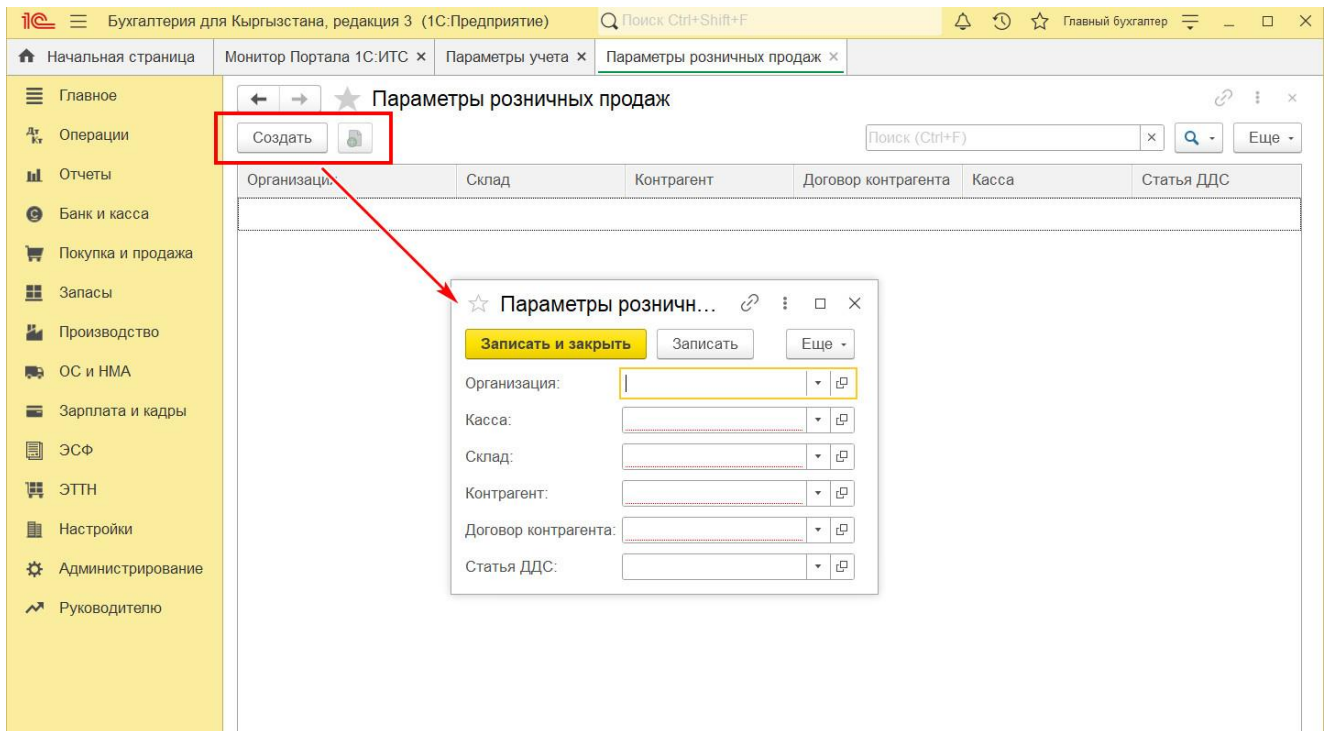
1С Бухгалтерия для Кыргызстана, редакция 3 (1С:Предприятие) Поиск Ctrl+Shift+F Главный бухгалтер

Начальная страница | Монитор Портала 1С:ИТС × | Параметры учета × | Параметры розничных продаж ×

Главное
Операции
Отчеты
Банк и касса
Покупка и продажа
Запасы
Производство
ОС и НМА
Зарплата и кадры
ЭСФ
ЭТТН
Настройки
Администрирование
Руководителю

Параметры розничных продаж

Создать

Поиск (Ctrl+F)

Еще

| Организация | Склад | Контрагент | Договор контрагента | Касса | Статья ДДС |
|---|---|---|---|---|---|

Параметры розничн...

Записать и закрыть | Записать | Еще

Организация:

Касса:

Склад:

Контрагент:

Договор контрагента:

Статья ДДС: